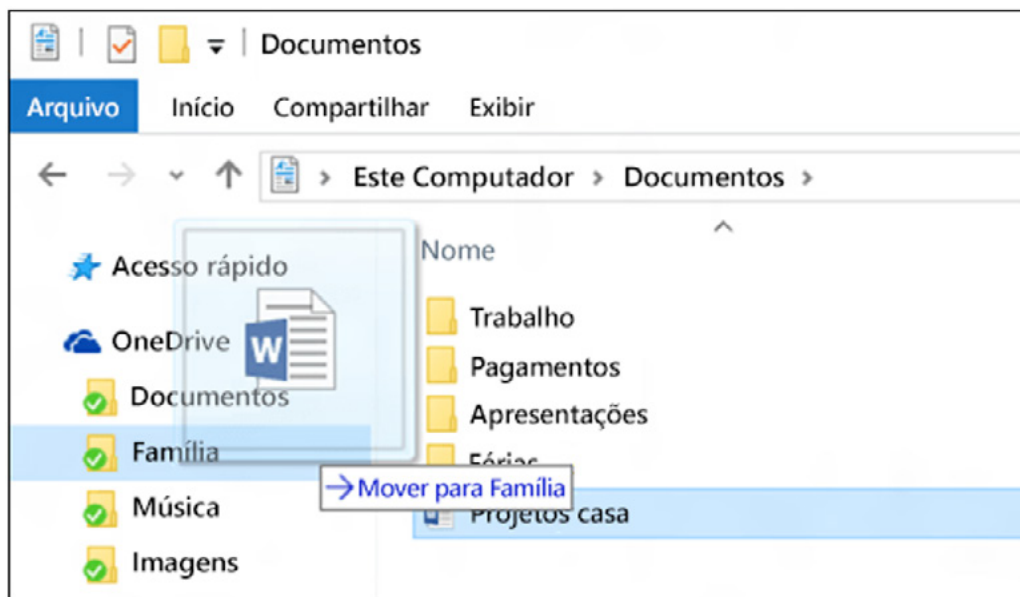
Documentos

Arquivo Início Compartilhar Exibir

Este Computador > Documentos >

Acesso rápido

OneDrive

Documentos

Família

Música

Imagens

Nome

Trabalho

Pagamentos

Apresentações

Férias

→Mover para Família

Projetos casa